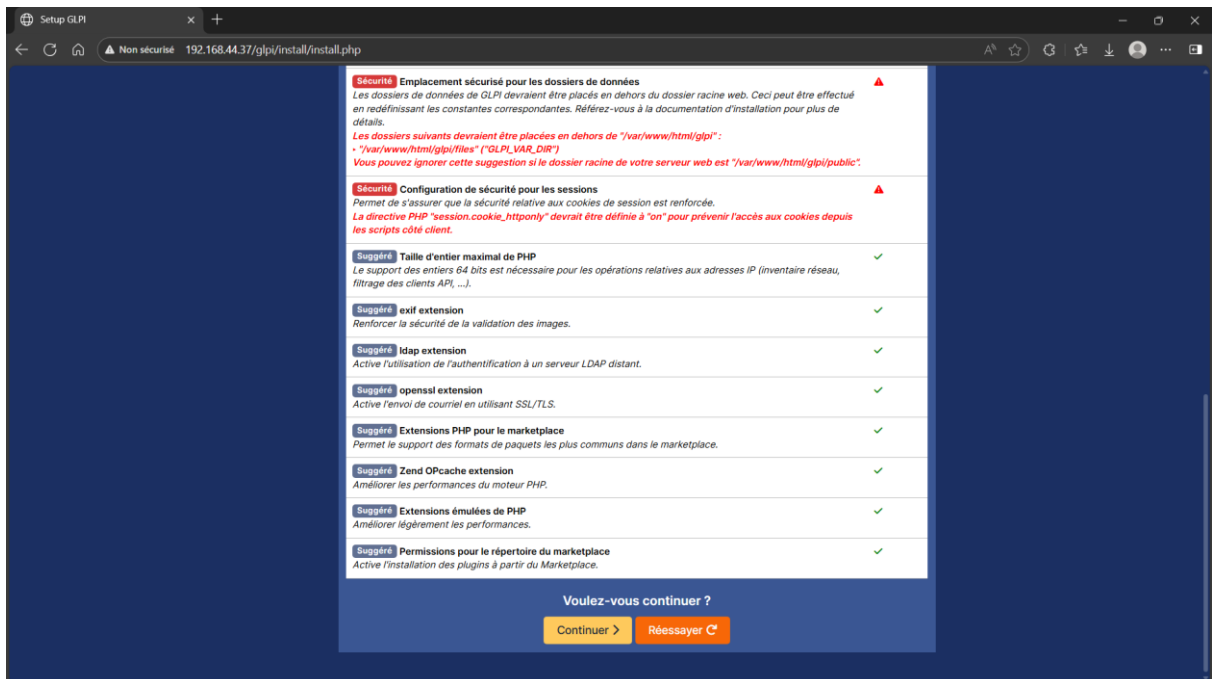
Setup GLPI

Non sécurisé 192.168.44.37/glpi/install/install.php

Sécurité Emplacement sécurisé pour les dossiers de données
Les dossiers de données de GLPI devraient être placés en dehors du dossier racine web. Ceci peut être effectué en redéfinissant les constantes correspondantes. Référez-vous à la documentation d'installation pour plus de détails.
Les dossiers suivants devraient être placées en dehors de "/var/www/html/glpi" :
• "/var/www/html/glpi/files" ("GLPI_VAR_DIR")
Vous pouvez ignorer cette suggestion si le dossier racine de votre serveur web est "/var/www/html/glpi/public".

Sécurité Configuration de sécurité pour les sessions
Permet de s'assurer que la sécurité relative aux cookies de session est renforcée.
La directive PHP "session.cookie_httponly" devrait être définie à "on" pour prévenir l'accès aux cookies depuis les scripts côté client.

Suggéré Taille d'entier maximal de PHP
Le support des entiers 64 bits est nécessaire pour les opérations relatives aux adresses IP (inventaire réseau, filtrage des clients API, ...).

Suggéré exif extension
Renforcer la sécurité de la validation des images.

Suggéré ldap extension
Active l'utilisation de l'authentification à un serveur LDAP distant.

Suggéré openssl extension
Active l'envoi de courriel en utilisant SSL/TLS.

Suggéré Extensions PHP pour le marketplace
Permet le support des formats de paquets les plus communs dans le marketplace.

Suggéré Zend OPcache extension
Améliorer les performances du moteur PHP.

Suggéré Extensions émulées de PHP
Améliorer légèrement les performances.

Suggéré Permissions pour le répertoire du marketplace
Active l'installation des plugins à partir du Marketplace.

Voulez-vous continuer ?

Continuer Réessayer